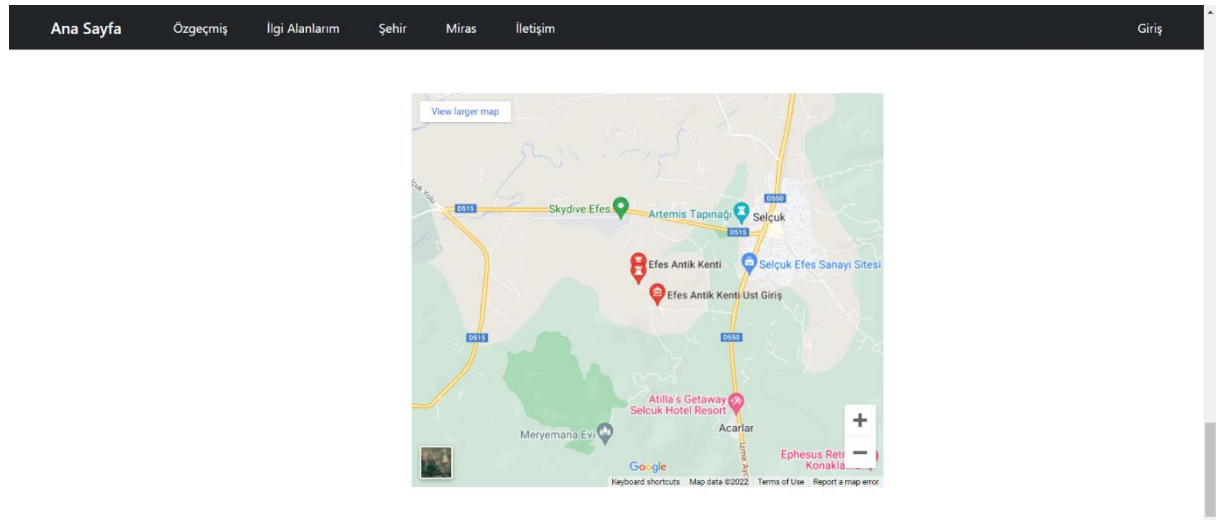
Ana Sayfa Özgeçmiş İlgi Alanlarım Şehir Miras İletişim Giriş

View larger map

D515
Skydive Efes
Artemis Tapınağı
D550
Selçuk
D515
Efes Antik Kenti
Selçuk Efes Sanayi Sitesi
Efes Antik Kenti Ust Giriş
D515
D550
Atilla's Getaway Selcuk Hotel Resort
Meryemana Evi
Acarlar
Ephesus Retr Konakla
+
−
Google
Keyboard shortcuts Map data ©2022 Terms of Use Report a map error